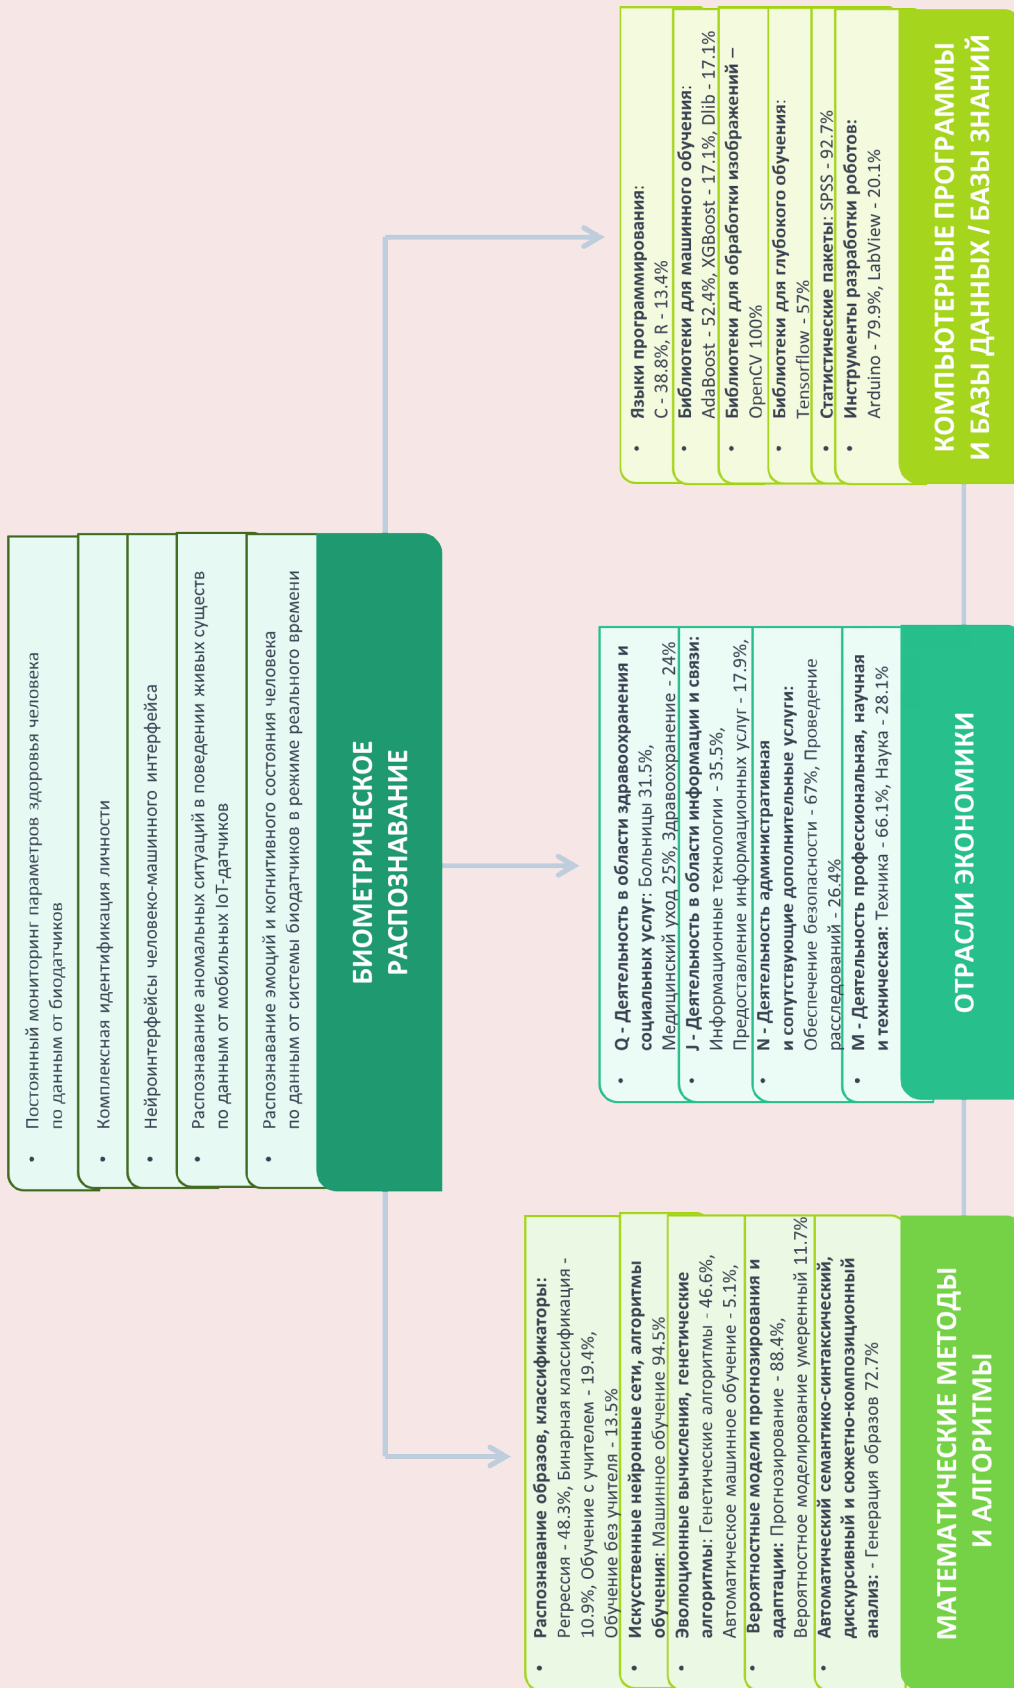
БИОМЕТРИЧЕСКОЕ РАСПОЗНАВАНИЕ

• Постоянный мониторинг параметров здоровья человека по данным от биодатчиков

• Комплексная идентификация личности

• Нейроинтерфейсы человеко-машинного интерфейса

• Распознавание аномальных ситуаций в поведении живых существ по данным от мобильных IoT-датчиков

• Распознавание эмоций и когнитивного состояния человека по данным от системы биодатчиков в режиме реального времени

КОМПЬЮТЕРНЫЕ ПРОГРАММЫ И БАЗЫ ДАННЫХ / БАЗЫ ЗНАНИЙ

• Языки программирования: C - 38.8%, R - 13.4%

• Библиотеки для машинного обучения: AdaBoost - 52.4%, XGBoost - 17.1%, Dlib - 17.1%

• Библиотеки для обработки изображений – OpenCV 100%

• Библиотеки для глубокого обучения: Tensorflow - 57%

• Статистические пакеты: SPSS - 92.7%

• Инструменты разработки роботов: Arduino - 79.9%, LabView - 20.1%

ОТРАСЛИ ЭКОНОМИКИ

• Q - Деятельность в области здравоохранения и социальных услуг: Больницы 31.5%, Медицинский уход 25%, Здравоохранение - 24%

• J - Деятельность в области информации и связи: Информационные технологии - 35.5%, Предоставление информационных услуг - 17.9%,

• N - Деятельность административная и сопутствующие дополнительные услуги: Обеспечение безопасности - 67%, Проведение расследований - 26.4%

• M - Деятельность профессиональная, научная и техническая: Техника - 66.1%, Наука - 28.1%

МАТЕМАТИЧЕСКИЕ МЕТОДЫ И АЛГОРИТМЫ

• Распознавание образов, классификаторы: Регрессия - 48.3%, Бинарная классификация - 10.9%, Обучение с учителем - 19.4%, Обучение без учителя - 13.5%

• Искусственные нейронные сети, алгоритмы обучения: Машинное обучение 94.5%

• Эволюционные вычисления, генетические алгоритмы: Генетические алгоритмы - 46.6%, Автоматическое машинное обучение - 5.1%,

• Вероятностные модели прогнозирования и адаптации: Прогнозирование - 88.4%, Вероятностное моделирование умеренный 11.7%

• Автоматический семантико-синтаксический, дискурсивный и сюжетно-композиционный анализ: - Генерация образов 72.7%